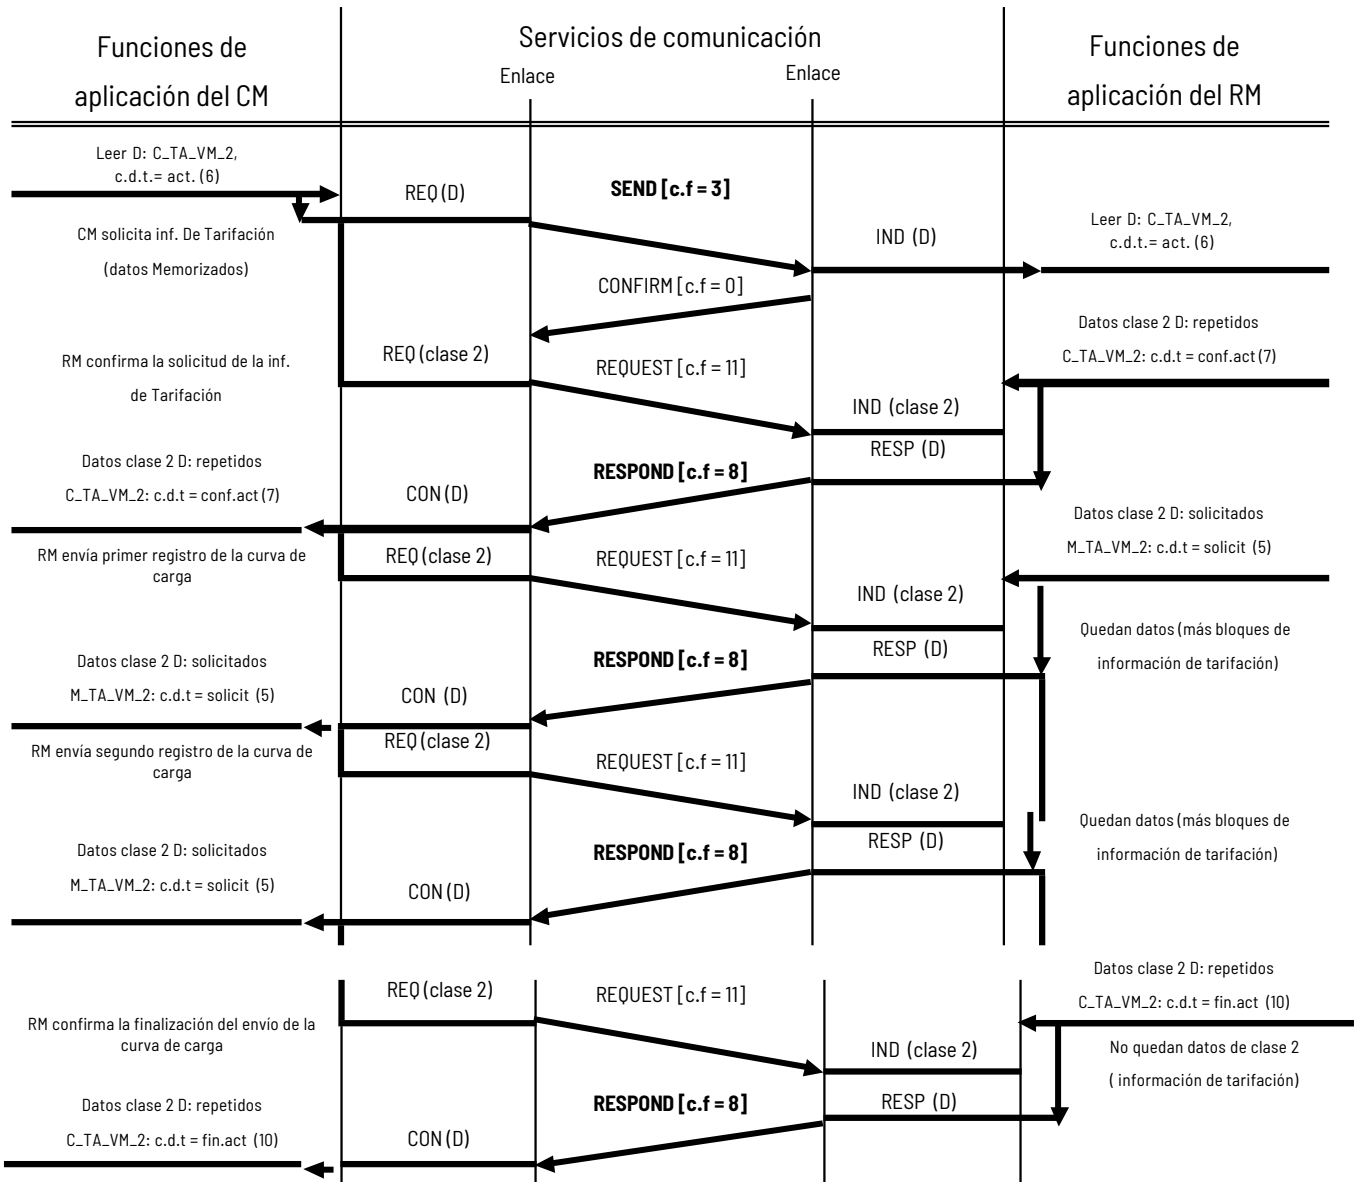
Funciones de aplicación del CM

Servicios de comunicación

Enlace

Enlace

Funciones de aplicación del RM

Leer D: C_TA_VM_2, c.d.t.= act. (6)

REQ (D)

SEND [c.f = 3]

CM solicita inf. De Tarifación (datos Memorizados)

IND (D)

Leer D: C_TA_VM_2, c.d.t.= act. (6)

CONFIRM [c.f = 0]

Datos clase 2 D: repetidos C_TA_VM_2: c.d.t = conf.act (7)

RM confirma la solicitud de la inf. de Tarifación

REQ (clase 2)

REQUEST [c.f = 11]

IND (clase 2)

RESP (D)

Datos clase 2 D: repetidos C_TA_VM_2: c.d.t = conf.act (7)

CON (D)

RESPOND [c.f = 8]

Datos clase 2 D: solicitados M_TA_VM_2: c.d.t = solicit (5)

RM envía primer registro de la curva de carga

REQ (clase 2)

REQUEST [c.f = 11]

IND (clase 2)

RESP (D)

Quedan datos (más bloques de información de tarifación)

Datos clase 2 D: solicitados M_TA_VM_2: c.d.t = solicit (5)

RESPOND [c.f = 8]

CON (D)

RM envía segundo registro de la curva de carga

REQ (clase 2)

REQUEST [c.f = 11]

IND (clase 2)

RESP (D)

Quedan datos (más bloques de información de tarifación)

Datos clase 2 D: solicitados M_TA_VM_2: c.d.t = solicit (5)

RESPOND [c.f = 8]

CON (D)

REQ (clase 2)

REQUEST [c.f = 11]

Datos clase 2 D: repetidos C_TA_VM_2: c.d.t = fin.act (10)

RM confirma la finalización del envío de la curva de carga

IND (clase 2)

No quedan datos de clase 2 ( información de tarifación)

RESP (D)

RESPOND [c.f = 8]

Datos clase 2 D: repetidos C_TA_VM_2: c.d.t = fin.act (10)

CON (D)